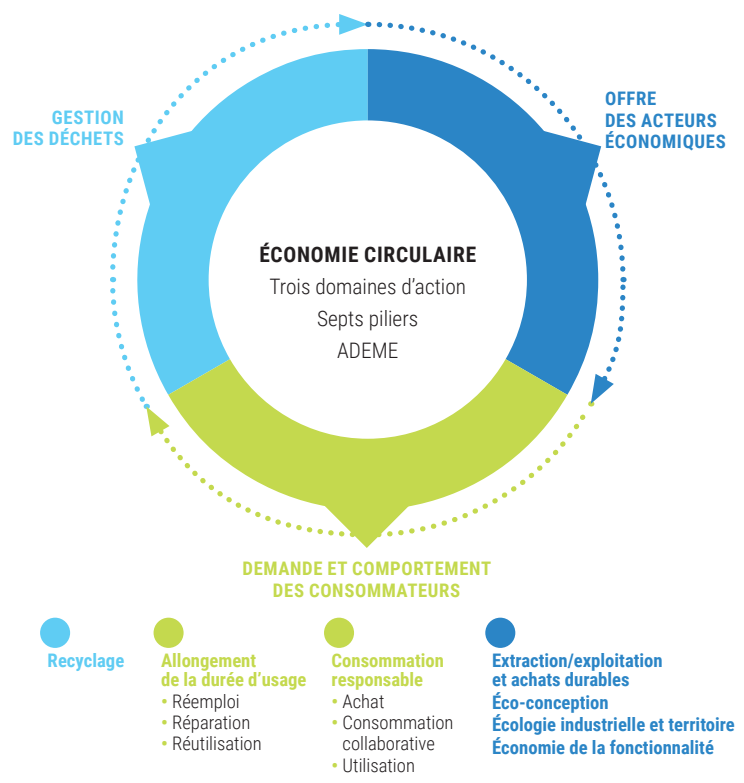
GESTION DES DÉCHETS

OFFRE DES ACTEURS ÉCONOMIQUES

ÉCONOMIE CIRCULAIRE
Trois domaines d'action
Septs piliers
ADEME

DEMANDE ET COMPORTEMENT DES CONSOMMATEURS

Recyclage

Allongement de la durée d'usage
• Réemploi
• Réparation
• Réutilisation

Consommation responsable
• Achat
• Consommation collaborative
• Utilisation

Extraction/exploitation et achats durables
Éco-conception
Écologie industrielle et territoire
Économie de la fonctionnalité